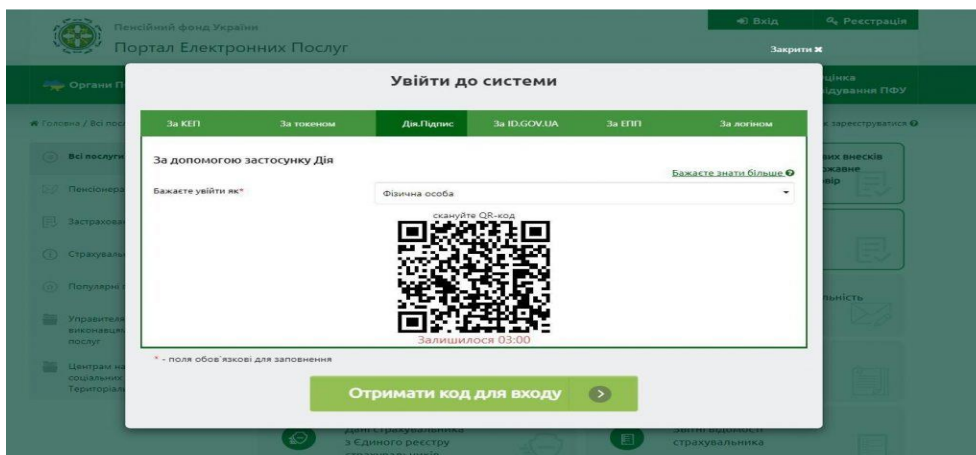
Пенсійний фонд України
Портал Електронних Послуг

Вхід
Реєстрація
Закрити ✖

Органи П
Оцінка
відування ПФУ

Головна / Всі посл
зареєструватися

Всі послуги
Пенсіонера
Застрахован
Страхувальн
Популярні
Управителя виконавця послуг
Центрам на соціальних Територіал

вих внесків
ржавне
вір
льність

Увійти до системи

За КЕП | За токеном | Дія.Підпис | За ID.GOV.UA | За ЕПП | За логіном

За допомогою застосунку Дія

Бажаєте знати більше

Бажаєте увійти як*
Фізична особа

скануйте QR-код

Залишилося 03:00

* - поля обов`язкові для заповнення

Отримати код для входу

Дані страхувальника з Єдиного реєстру
Звітні відомості страхувальника